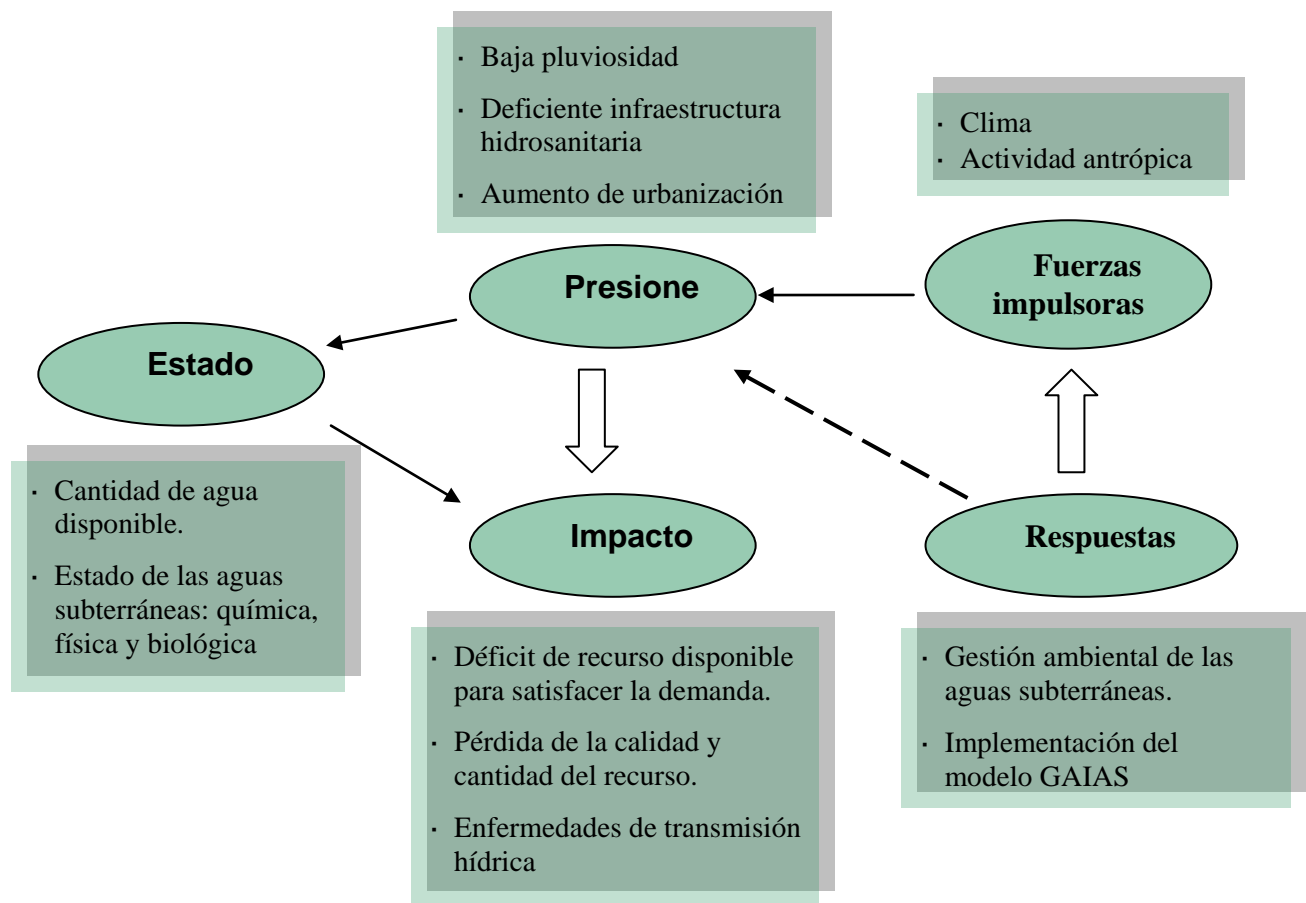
· Baja pluviosidad

· Deficiente infraestructura hidrosanitaria

· Aumento de urbanización

· Clima

· Actividad antrópica

Presione

Fuerzas impulsoras

Estado

Impacto

Respuestas

· Cantidad de agua disponible.

· Estado de las aguas subterráneas: química, física y biológica

· Déficit de recurso disponible para satisfacer la demanda.

· Pérdida de la calidad y cantidad del recurso.

· Enfermedades de transmisión hídrica

· Gestión ambiental de las aguas subterráneas.

· Implementación del modelo GAIAS